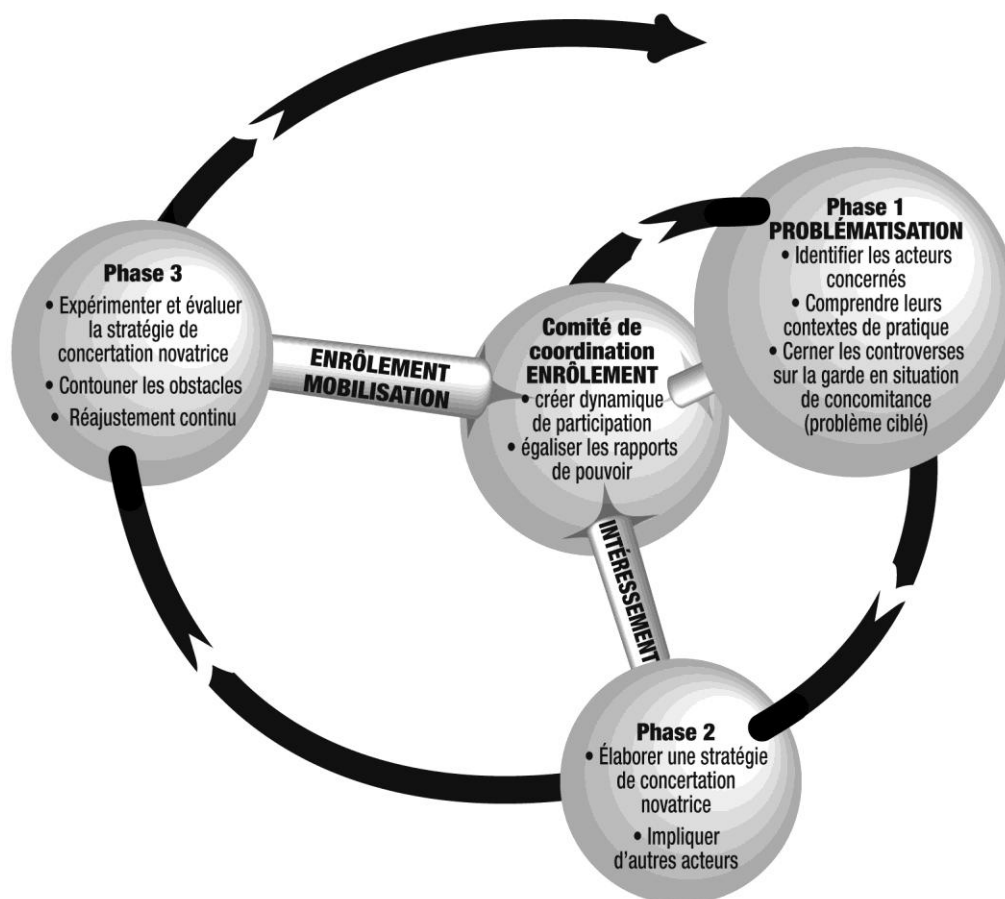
Phase 1
PROBLÉMATISATION
• Identifier les acteurs concernés
• Comprendre leurs contextes de pratique
• Cerner les controverses sur la garde en situation de concomitance (problème ciblé)

Phase 3
• Expérimenter et évaluer la stratégie de concertation novatrice
• Contouner les obstacles
• Réajustement continu

ENRÔLEMENT
MOBILISATION

Comité de coordination
ENRÔLEMENT
• créer dynamique de participation
• égaliser les rapports de pouvoir

INTÉRESSEMENT

Phase 2
• Élaborer une stratégie de concertation novatrice
• Impliquer d'autres acteurs